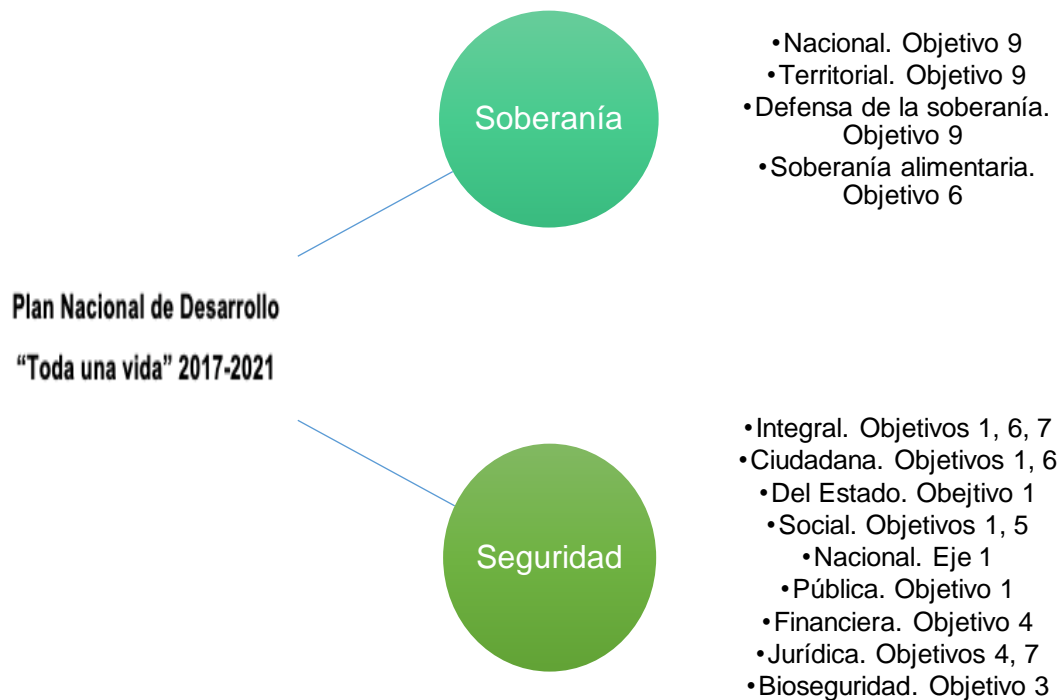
Plan Nacional de Desarrollo
“Toda una vida” 2017-2021

Soberanía

•Nacional. Objetivo 9
•Territorial. Objetivo 9
•Defensa de la soberanía. Objetivo 9
•Soberanía alimentaria. Objetivo 6

Seguridad

•Integral. Objetivos 1, 6, 7
•Ciudadana. Objetivos 1, 6
•Del Estado. Obejtivo 1
•Social. Objetivos 1, 5
•Nacional. Eje 1
•Pública. Objetivo 1
•Financiera. Objetivo 4
•Jurídica. Objetivos 4, 7
•Bioseguridad. Objetivo 3